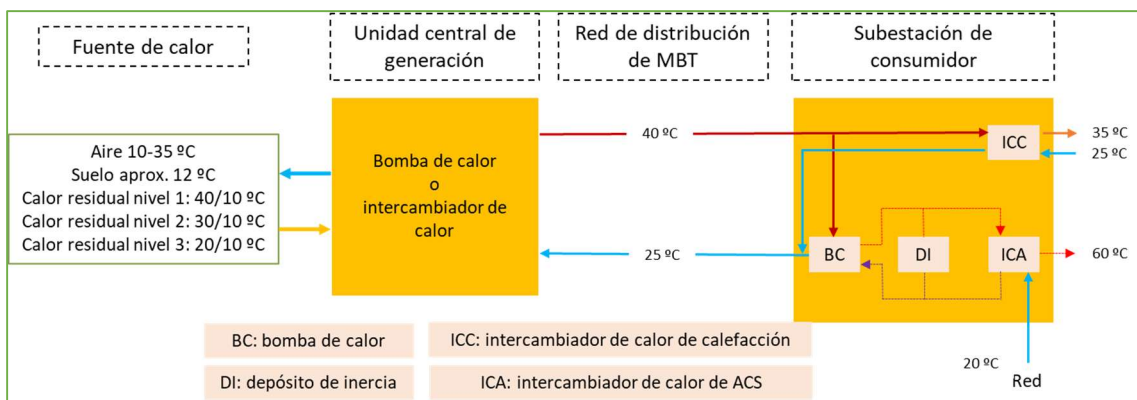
Fuente de calor

Unidad central de generación

Red de distribución de MBT

Subestación de consumidor

Aire 10-35 ºC
Suelo aprox. 12 ºC
Calor residual nivel 1: 40/10 ºC
Calor residual nivel 2: 30/10 ºC
Calor residual nivel 3: 20/10 ºC

Bomba de calor o intercambiador de calor

40 ºC

25 ºC

ICC

35 ºC

25 ºC

BC

DI

ICA

60 ºC

20 ºC

Red

BC: bomba de calor

ICC: intercambiador de calor de calefacción

DI: depósito de inercia

ICA: intercambiador de calor de ACS